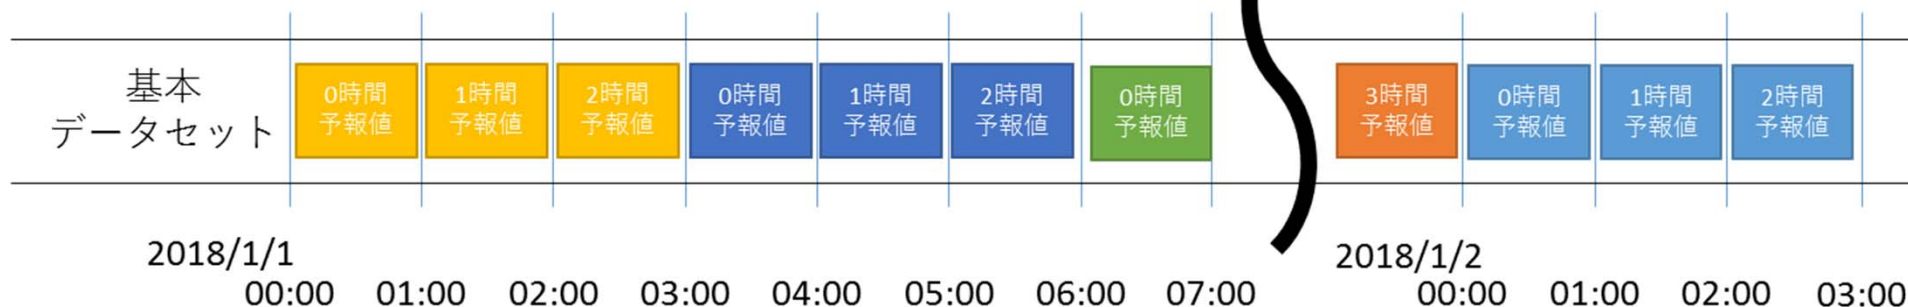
基本
データセット

0時間
予報値

1時間
予報値

2時間
予報値

0時間
予報値

1時間
予報値

2時間
予報値

0時間
予報値

3時間
予報値

0時間
予報値

1時間
予報値

2時間
予報値

2018/1/1
00:00 01:00 02:00 03:00 04:00 05:00 06:00 07:00

2018/1/2
00:00 01:00 02:00 03:00